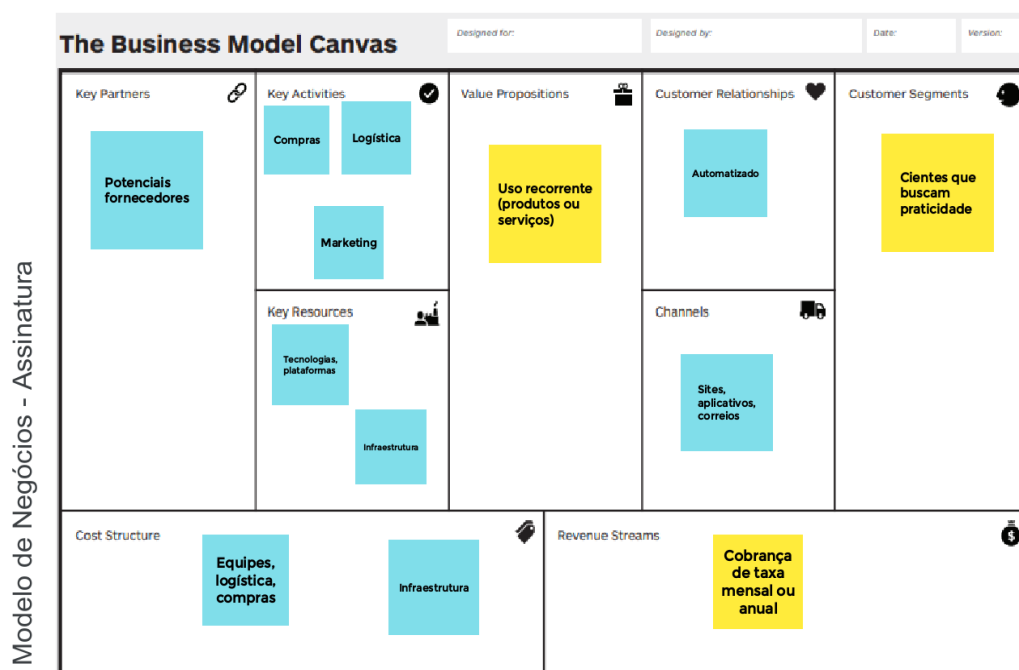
Modelo de Negócios - Assinatura

The Business Model Canvas

Designed for:

Designed by:

Date:

Version:

Key Partners

Potenciais fornecedores

Key Activities

Compras

Logística

Marketing

Key Resources

Tecnologias, plataformas

Infraestrutura

Value Propositions

Uso recorrente (produtos ou serviços)

Customer Relationships

Automatizado

Channels

Sites, aplicativos, correios

Customer Segments

Cientes que buscam praticidade

Cost Structure

Equipes, logística, compras

Infraestrutura

Revenue Streams

Cobrança de taxa mensal ou anual